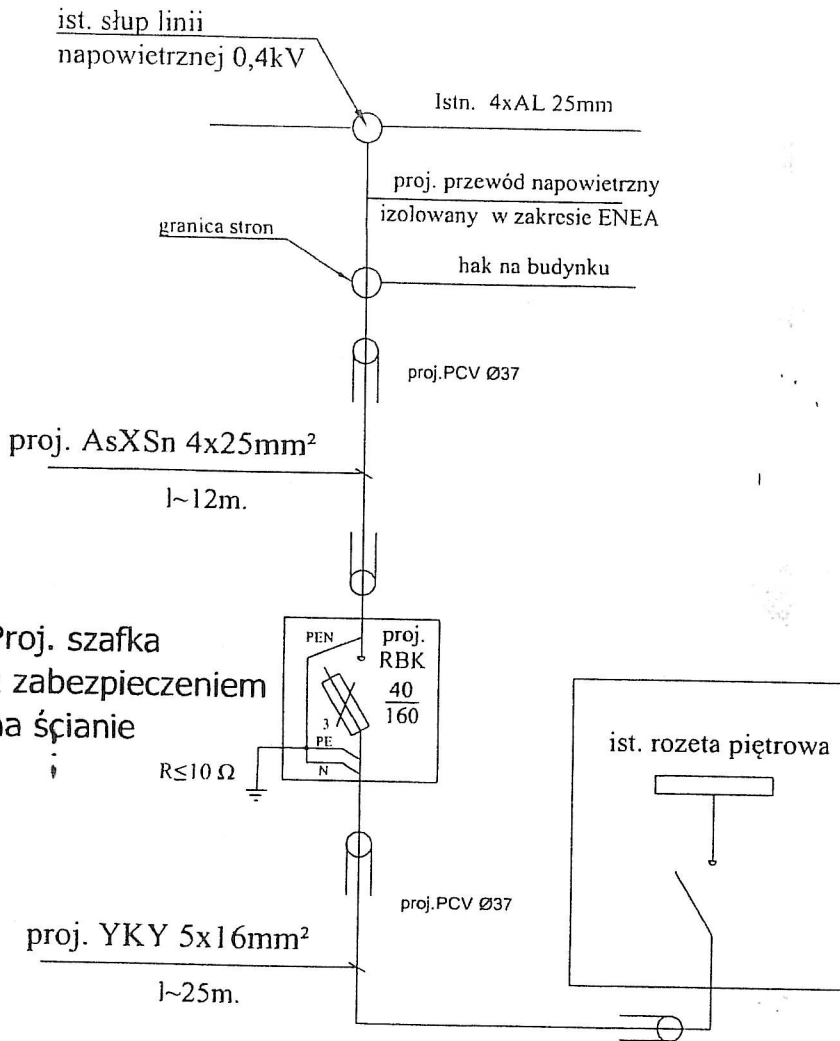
ist. słup linii napowietrznej 0,4kV

Istn. 4xAL 25mm

proj. przewód napowietrzny izolowany w zakresie ENEA

granica stron

hak na budynku

proj.PCV Ø37

proj. AsXSn 4x25mm²

l~12m.

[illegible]roj. szafka
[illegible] zabezpieczeniem
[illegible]a ścianie

PEN

proj. RBK

$\frac{40}{160}$

3

PE

N

R≤10 Ω

ist. rozeta piętrowa

proj.PCV Ø37

proj. YKY 5x16mm²

l~25m.